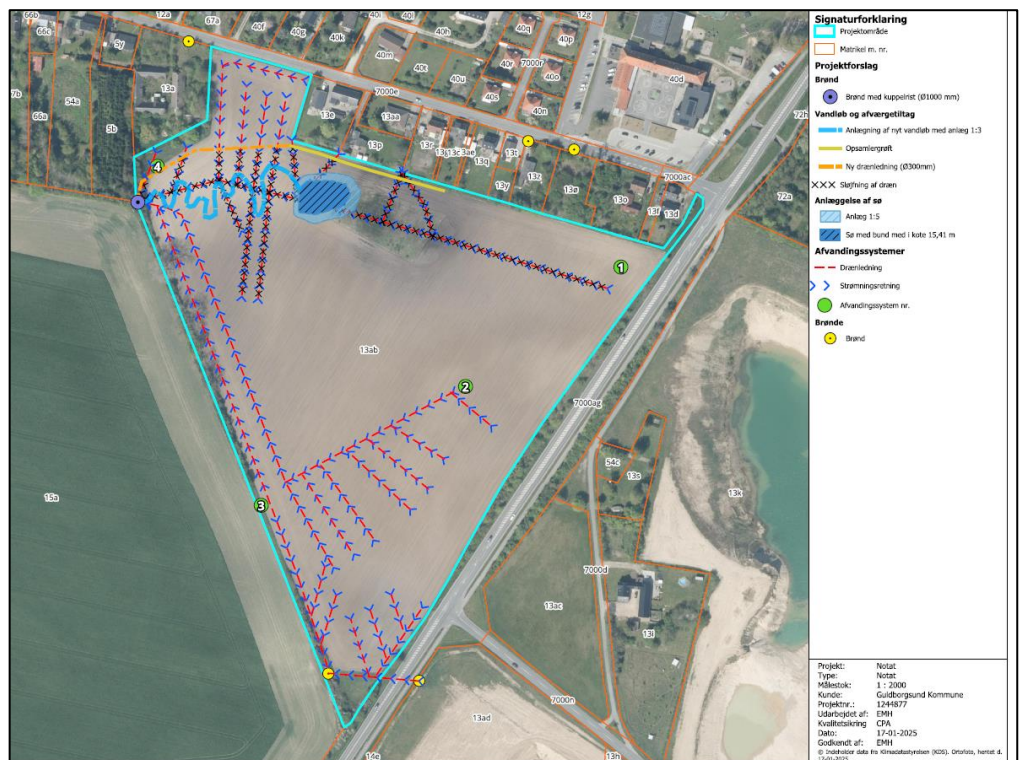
Signaturforklaring
Projektområde
Matrikel m. nr.
Projektforslag
Brønd
Brønd med kuppelrist (Ø1000 mm)
Vandløb og afværgetiltag
Anlægning af nyt vandløb med anlæg 1:3
Opsamlergrøft
Ny drænledning (Ø300mm)
Sløjfning af dræn
Anlæggelse af sø
Anlæg 1:5
Sø med bund med i kote 15,41 m
Afvandingssystemer
Drænledning
Strømningsretning
Afvandingssystem nr.
Brønde
Brønd

66b
66c
12a
67a
40i
40f
40l
12g
40p
40g
40k
40m
40t
40u
40r
7000r
40o
40d
40s
40n
5y
7b
54a
66a
5b
13a
7000e
13e
13aa
13p
13r
13c
3ae
13q
13t
7000t
13ø
13y
13z
13o
13f
13d
7000ac
72h
72a
4
1
13ab
2
7000ag
3
54c
13s
13k
15a
7000d
13ac
13l
7000n
13ad
14e
13h

Projekt: Notat
Type: Notat
Målestok: 1 : 2000
Kunde: Guldborgsund Kommune
Projektnr.: 1244877
Udarbejdet af: EMH
Kvalitetsikring: CPA
Dato: 17-01-2025
Godkendt af: EMH
© Indeholder data fra Klimadatastyrelsen (KDS). Ortofoto, hentet d. 17-01-2025